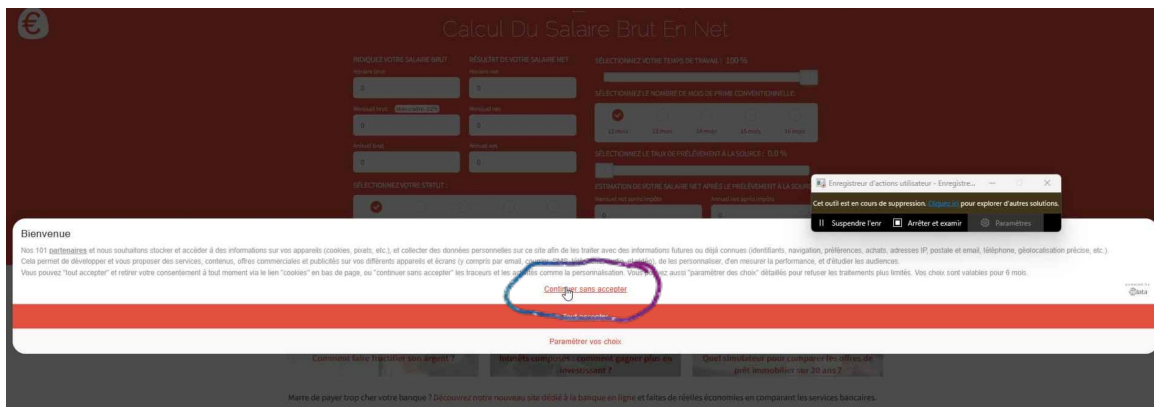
Calcul Du Salaire Brut En Net

INDIQUEZ VOTRE SALAIRE BRUT

Horaire brut

0

Mensuel brut

0

Annuel brut

0

SÉLECTIONNEZ VOTRE STATUT :

RÉSULTAT DE VOTRE SALAIRE NET

Horaire net

0

Mensuel net

0

Annuel net

0

SÉLECTIONNEZ VOTRE TEMPS DE TRAVAIL : 100 %

SÉLECTIONNEZ LE NOMBRE DE MOIS DE PRIME CONVENTIONNELLE :

12 mois

13 mois

14 mois

15 mois

16 mois

SÉLECTIONNEZ LE TAUX DE PRÉLÈVEMENT À LA SOURCE : 0,0 %

ESTIMATION DE VOTRE SALAIRE NET APRÈS LE PRÉLÈVEMENT À LA SOURCE

Mensuel net après impôts

Annuel net après impôts

Enregistreur d'actions utilisateur - Enregistre...

Cet outil est en cours de suppression. Cliquez ici pour explorer d'autres solutions.

Suspendre l'enr

Arrêter et examir

Paramètres

Bienvenue

Nos 101 partenaires et nous souhaitons stocker et accéder à des informations sur vos appareils (cookies, pixels, etc.), et collecter des données personnelles sur ce site afin de les traiter avec des informations futures ou déjà connues (identifiants, navigation, préférences, achats, adresses IP, postale et email, téléphone, géolocalisation précise, etc.). Cela permet de développer et vous proposer des services, contenus, offres commerciales et publicités sur vos différents appareils et écrans (y compris par email, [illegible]), de les personnaliser, d'en mesurer la performance, et d'étudier les audiences.

Vous pouvez "tout accepter" et retirer votre consentement à tout moment via le lien "cookies" en bas de page, ou "continuer sans accepter" les traceurs et les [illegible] comme la personnalisation. Vous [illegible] aussi "paramétrer des choix" détaillés pour refuser les traitements plus limités. Vos choix sont valables pour 6 mois.

Continuer sans accepter

Tout accepter

Paramétrer vos choix

Sirdata

Comment faire fructifier son argent ?

Intérêts composés : comment gagner plus en investissant ?

Quel simulateur pour comparer les offres de prêt immobilier sur 20 ans ?

Marre de payer trop cher votre banque ? Découvrez notre nouveau site dédié à la banque en ligne et faites de réelles économies en comparant les services bancaires.